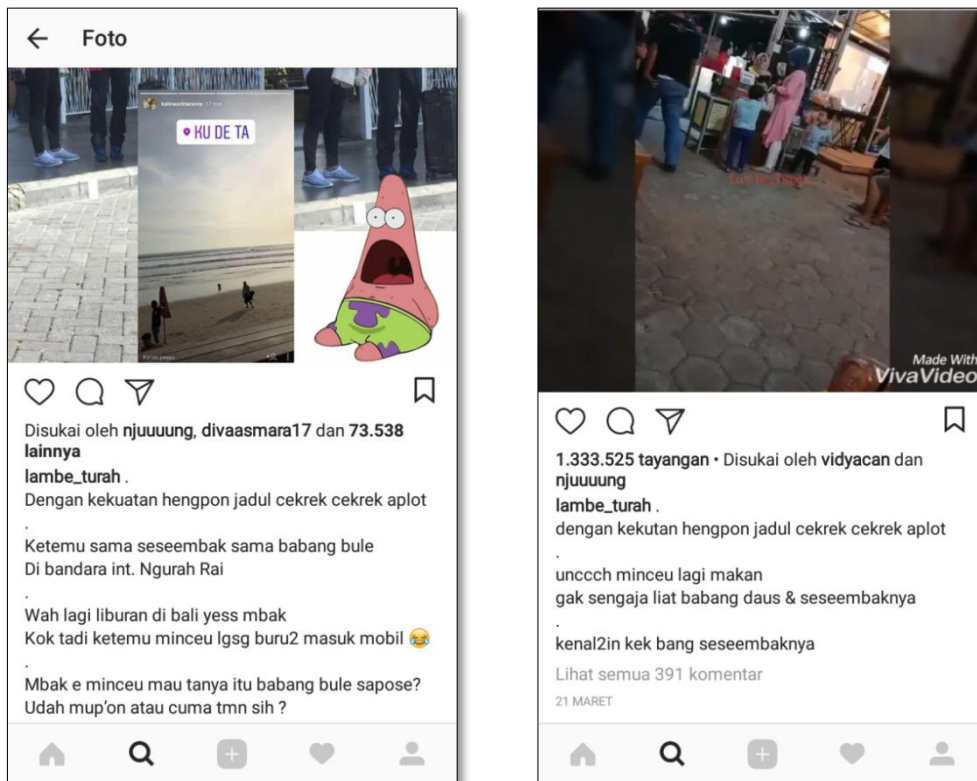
Foto

KU DE TA

Disukai oleh njuuuung, divaasmara17 dan 73.538 lainnya

lambe_turah .
Dengan kekuatan hengpon jadul cekrek cekrek aplot
.
Ketemu sama seseembak sama babang bule
Di bandara int. Ngurah Rai
.
Wah lagi liburan di bali yess mbak
Kok tadi ketemu minceu lgsg buru2 masuk mobil 😂
.
Mbak e minceu mau tanya itu babang bule sapose? Udah mup'on atau cuma tmn sih ?

Made With VivaVideo

1.333.525 tayangan • Disukai oleh vidyacan dan njuuuung

lambe_turah .
dengan kekutan hengpon jadul cekrek cekrek aplot
.
unccch minceu lagi makan
gak sengaja liat babang daus & seseembaknya
.
kenal2in kek bang seseembaknya

Lihat semua 391 komentar
21 MARET